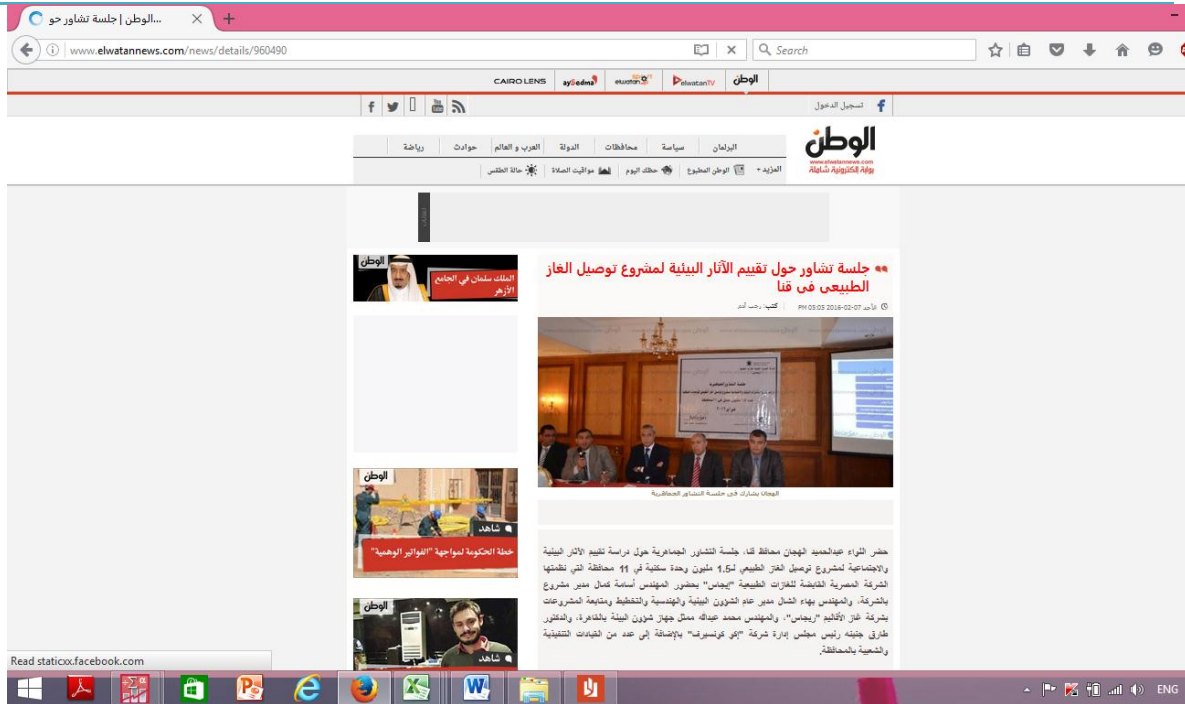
الوطن | جلسة تشاور حو...

www.elwatannews.com/news/details/960490

Search

CAIRO LENS ay3edma elwatan elwatanTV الوطن

تسجيل الدخول

الوطن
www.elwatannews.com
بوابة إلكترونية شاملة

البرلمان سياسة محافظات الدولة العرب و العالم حوادث رياضة

المزيد الوطن المطبوع حظك اليوم مواقيت الصلاة حالة الطقس

جلسة تشاور حول تقييم الآثار البيئية لمشروع توصيل الغاز الطبيعى فى قنا

الأحد 2016-02-07 PM 05:03 | كتب: رجب آدم

الهجان يشارك في جلسة التشاور الجماهيرية

حضر اللواء عبدالحميد الهجان محافظ قنا، جلسة التشاور الجماهيرية حول دراسة تقييم الآثار البيئية والاجتماعية لمشروع توصيل الغاز الطبيعي لـ1.5 مليون وحدة سكنية في 11 محافظة التي نظمتها الشركة المصرية القابضة للغازات الطبيعية "إيجاس" بحضور المهندس أسامة كمال مدير عام مشروع بالشركة، والمهندس بهاء الشال مدير عام الشؤون البيئية والهندسية والتخطيط ومتابعة المشروعات بشركة غاز الأقاليم "ريجاس"، والمهندس محمد عبدالله ممثل جهاز شؤون البيئة بالقاهرة، والدكتور طارق جنينه رئيس مجلس إدارة شركة "إكو كونسيرف" بالإضافة إلى عدد من القيادات التنفيذية والشعبية بالمحافظة.

الوطن
الملك سلمان في الجامع الأزهر

الوطن
شاهد
خطة الحكومة لمواجهة "الفواتير الوهمية"

الوطن
شاهد

Read staticxx.facebook.com

ENG